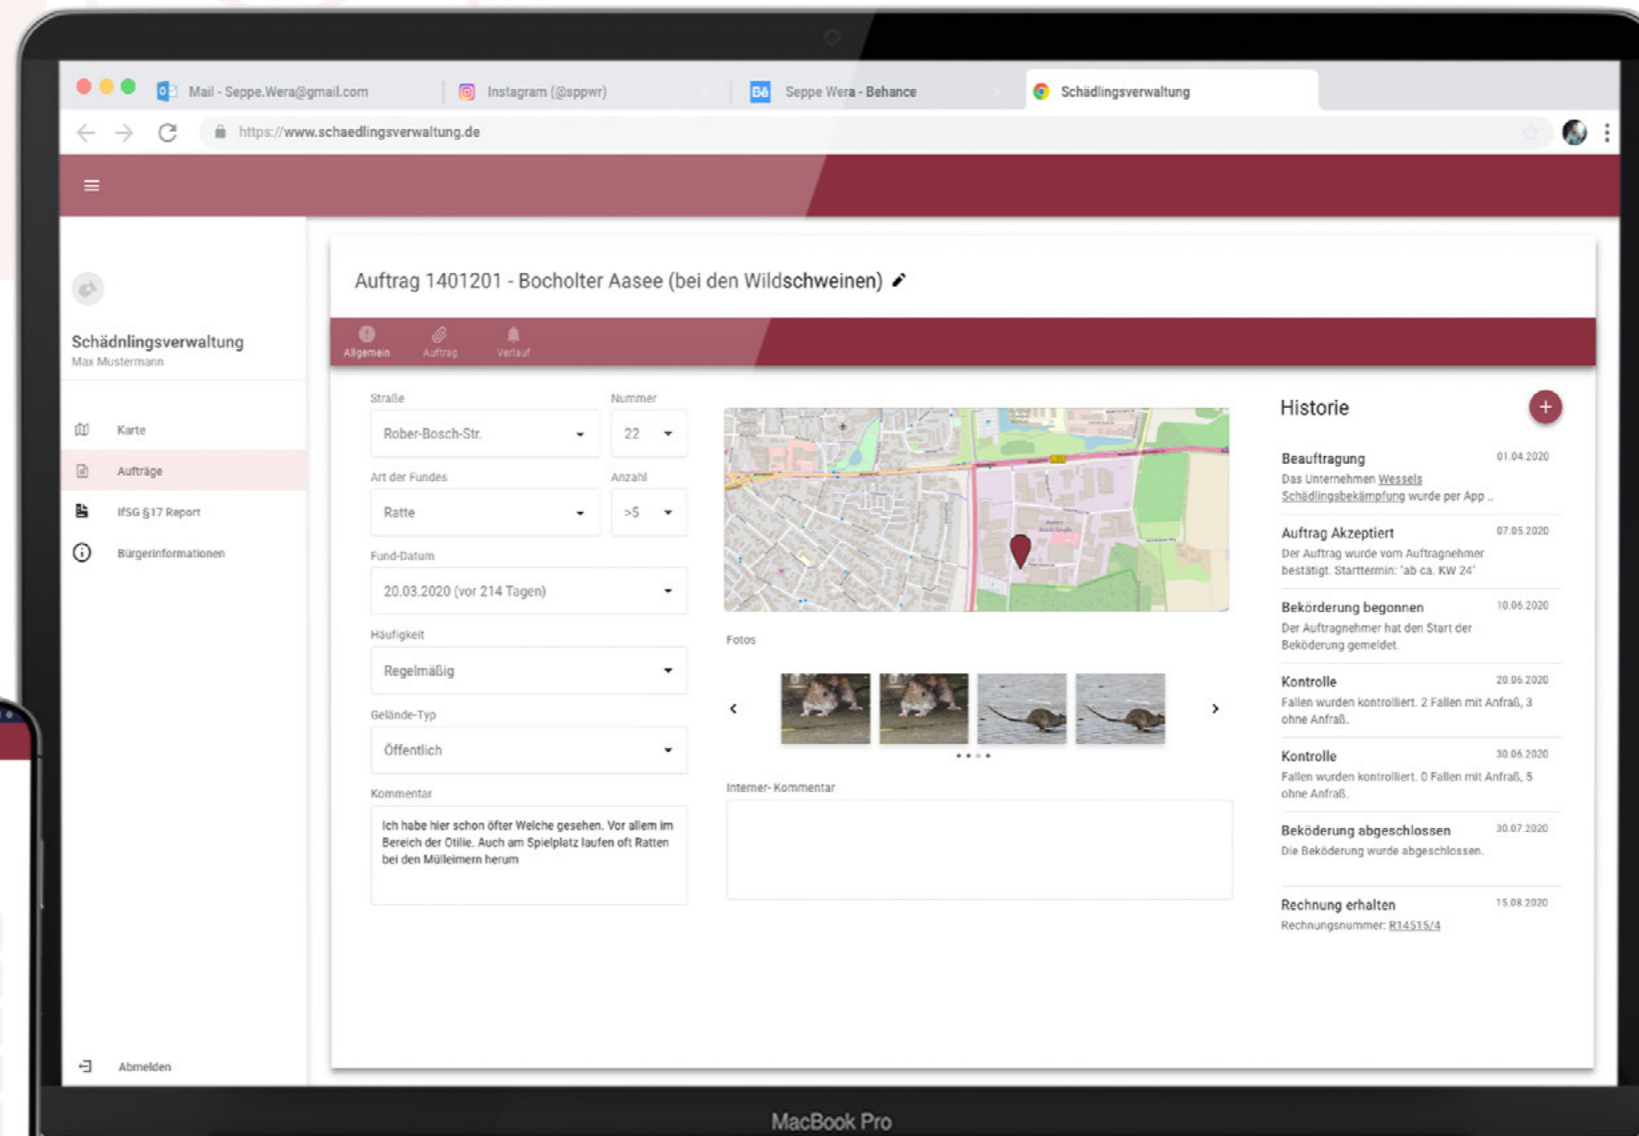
Mail - Seppe.Wera@gmail.com
Instagram (@sppwr)
Seppe Wera - Behance
Schädlingsverwaltung

https://www.schaedlingsverwaltung.de

Schädlingsverwaltung
Max Mustermann

Karte
Aufträge
IfSG §17 Report
Bürgerinformationen

Abmelden

Auftrag 1401201 - Bocholter Aasee (bei den Wildschweinen)

Allgemein
Auftrag
Verlauf

Straße
Rober-Bosch-Str.
Nummer
22
Art der Fundes
Ratte
Anzahl
>5
Fund-Datum
20.03.2020 (vor 214 Tagen)
Häufigkeit
Regelmäßig
Gelände-Typ
Öffentlich
Kommentar
Ich habe hier schon öfter Welche gesehen. Vor allem im Bereich der Otilie. Auch am Spielplatz laufen oft Ratten bei den Mülleimern herum

Fotos

Interner- Kommentar

Historie

Beauftragung
01.04.2020
Das Unternehmen Wessels Schädlingsbekämpfung wurde per App ..

Auftrag Akzeptiert
07.05.2020
Der Auftrag wurde vom Auftragnehmer bestätigt. Starttermin: "ab ca. KW 24"

Beköderung begonnen
10.06.2020
Der Auftragnehmer hat den Start der Beköderung gemeldet.

Kontrolle
20.06.2020
Fallen wurden kontrolliert. 2 Fallen mit Anfraß, 3 ohne Anfraß.

Kontrolle
30.06.2020
Fallen wurden kontrolliert. 0 Fallen mit Anfraß, 5 ohne Anfraß.

Beköderung abgeschlossen
30.07.2020
Die Beköderung wurde abgeschlossen.

Rechnung erhalten
15.08.2020
Rechnungsnummer: R14515/4

MacBook Pro